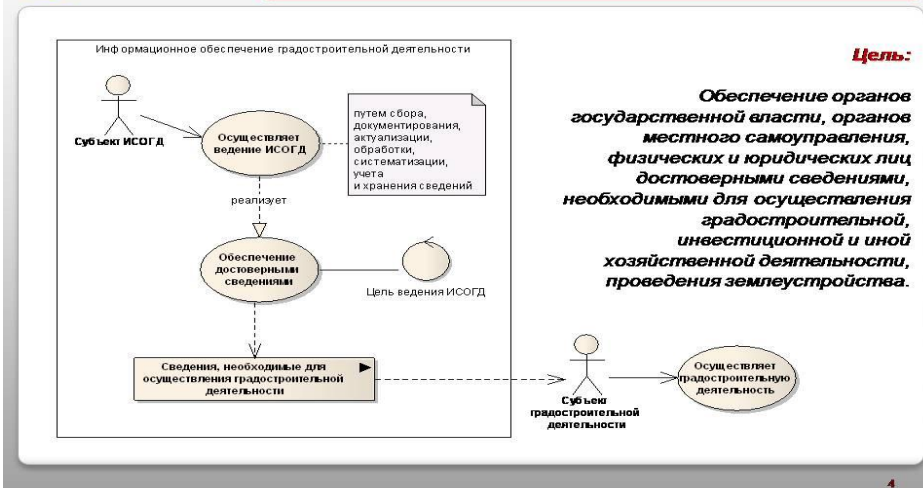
Инф ормационное обеспечение градостроительной деятельности

Субъект ИСОГД

Осуществляет ведение ИСОГД

путем сбора, документирования, актуализации, обработки, систематизации, учета и хранения сведений

реализует

Обеспечение достоверными сведениями

Цель ведения ИСОГД

Сведения, необходимые для осуществления градостроительной деятельности

Субъект градостроительной деятельности

Осуществляет градостроительную деятельность

Цель:

Обеспечение органов государственной власти, органов местного самоуправления, физических и юридических лиц достоверными сведениями, необходимыми для осуществления градостроительной, инвестиционной и иной хозяйственной деятельности, проведения землеустройства.

4